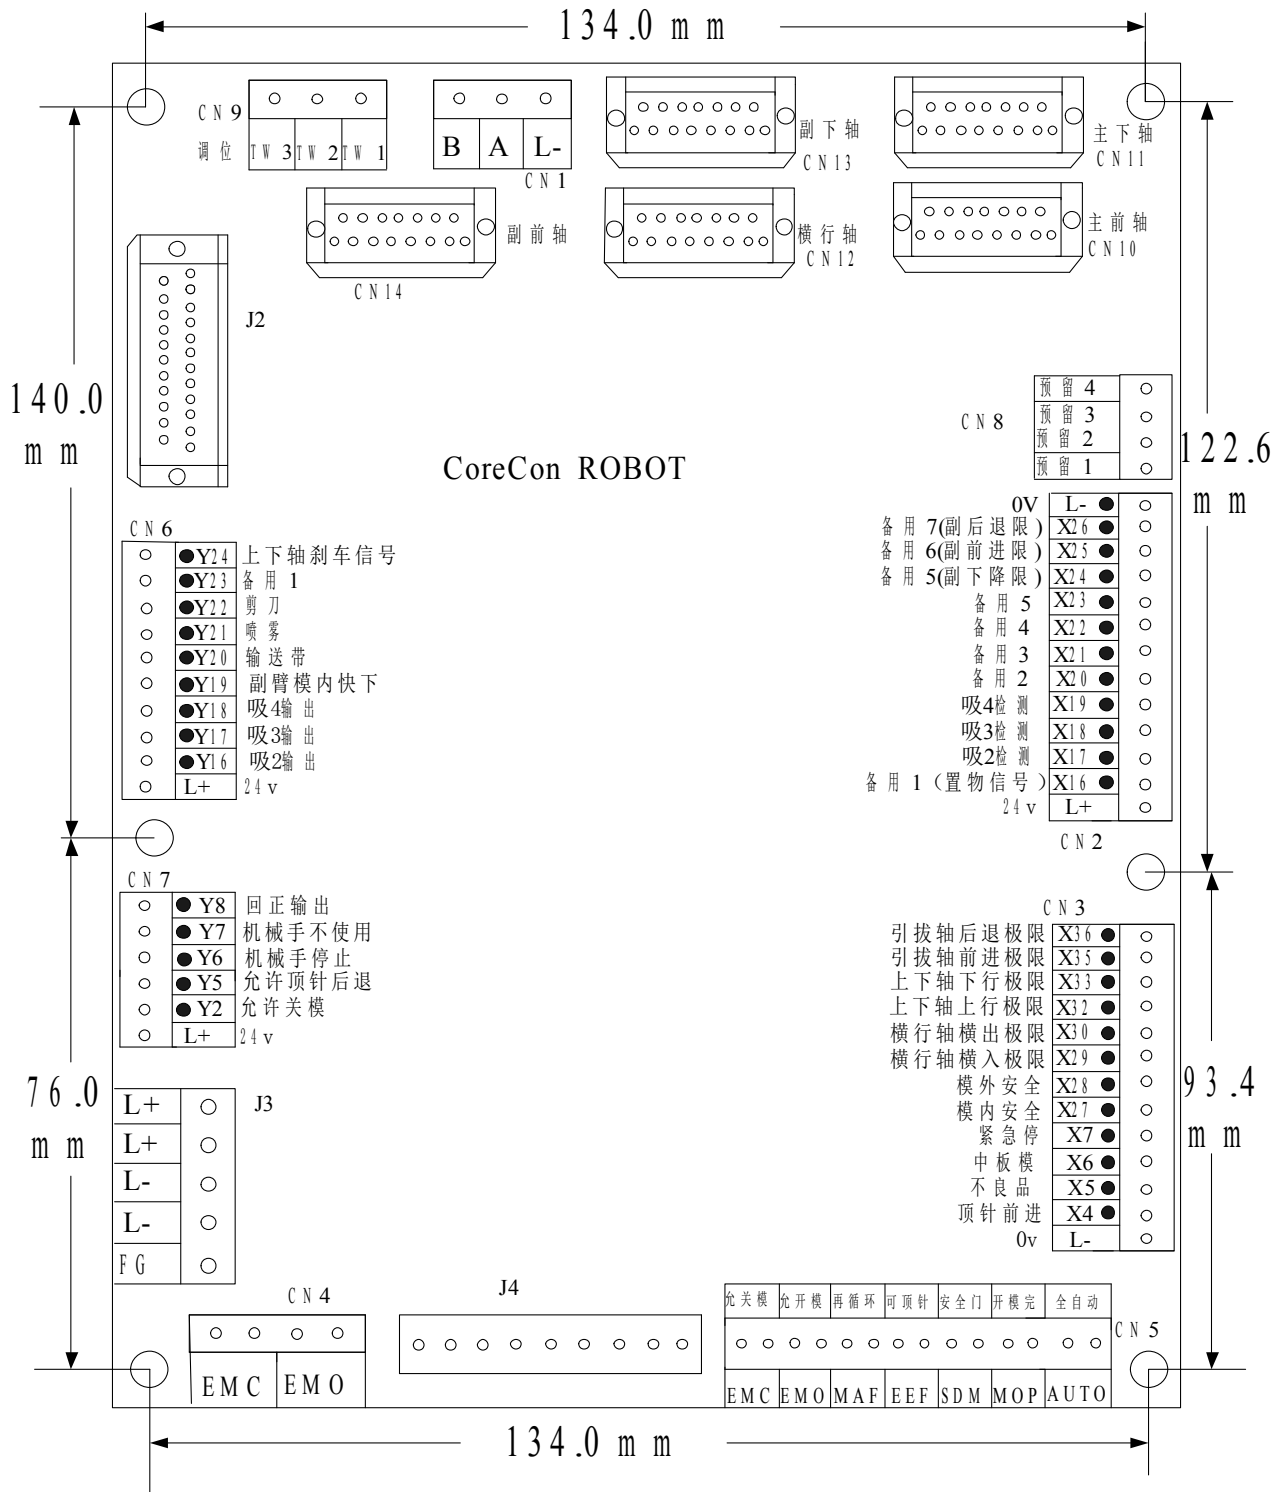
134.0 mm

CN9
调位
TW3 TW2 TW1

B A L-
CN1

副下轴
CN13

主下轴
CN11

副前轴
CN14

横行轴
CN12

主前轴
CN10

J2

140.0 mm

预留4
预留3
预留2
预留1
CN8

122.6 mm

CoreCon ROBOT

CN6
Y24 上下轴刹车信号
Y23 备用1
Y22 剪刀
Y21 喷雾
Y20 输送带
Y19 副臂模内快下
Y18 吸4输出
Y17 吸3输出
Y16 吸2输出
L+ 24v

0V L-
备用7(副后退限) X26
备用6(副前进限) X25
备用5(副下降限) X24
备用5 X23
备用4 X22
备用3 X21
备用2 X20
吸4检测 X19
吸3检测 X18
吸2检测 X17
备用1(置物信号) X16
24v L+
CN2

CN7
Y8 回正输出
Y7 机械手不使用
Y6 机械手停止
Y5 允许顶针后退
Y2 允许关模
L+ 24v

CN3
引拔轴后退极限 X36
引拔轴前进极限 X35
上下轴下行极限 X33
上下轴上行极限 X32
横行轴横出极限 X30
横行轴横入极限 X29
模外安全 X28
模内安全 X27
紧急停 X7
中板模 X6
不良品 X5
顶针前进 X4
0v L-

76.0 mm

93.4 mm

L+
L+
L-
L-
FG
J3

CN4
EMC EMO

J4

允关模 允开模 再循环 可顶针 安全门 开模完 全自动
CN5
EMC EMO MAF EEF SDM MOP AUTO

134.0 mm